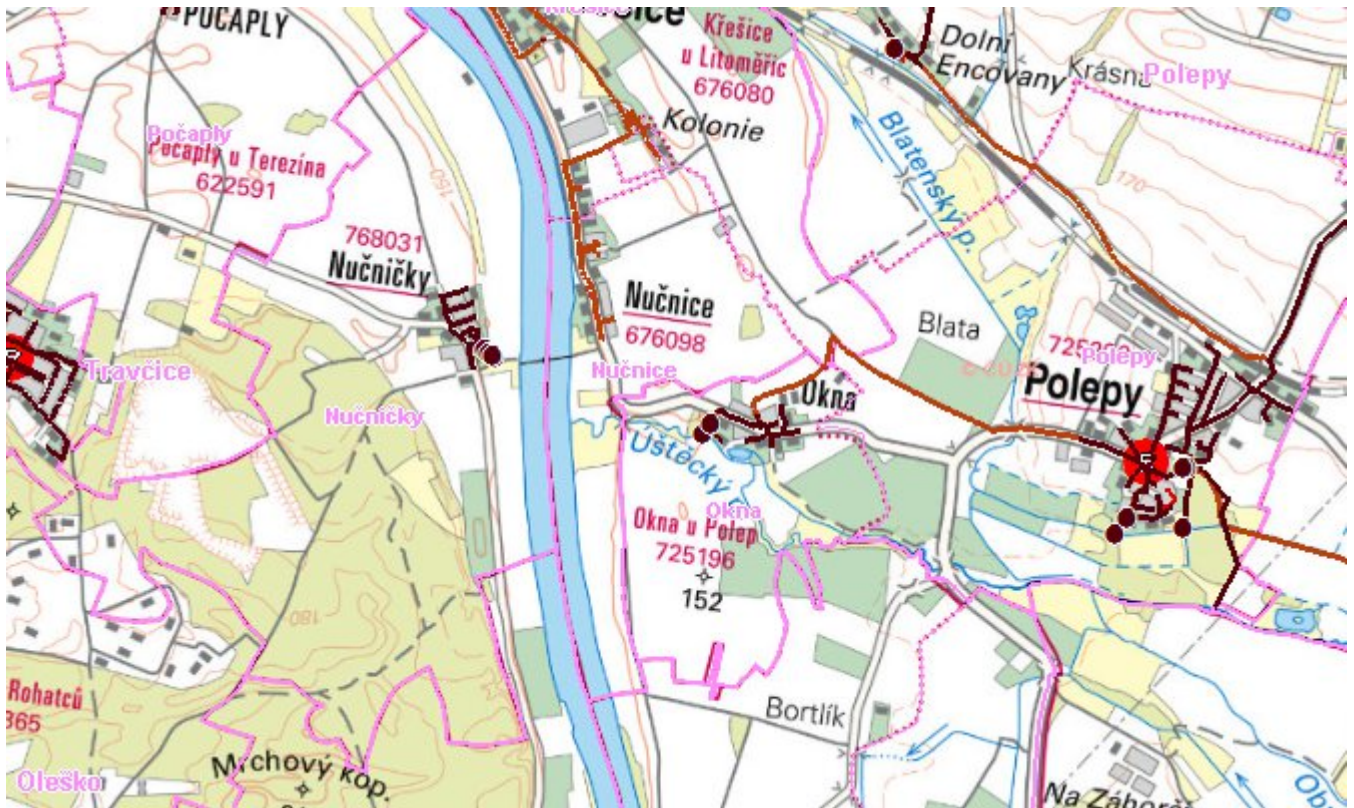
POČAPLY
Křešice
Křešice u Litoměřic 676080
Dolní Encovany
Krásná
Polepy
Kolonie
Blatenský p.
Počaply
Počaply u Terezína 622591
150
170
768031
Nučničky
Nučnice 676098
Blata
725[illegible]
Polepy
Polepy
Travčice
Nučnice
Okna
Nučničky
Úštěcký p.
Okna
Okna u Polep 725196
152
180
Rohatců
365
Bortlík
Oleško
Mlchový kop.
Na Záhoř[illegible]
Oh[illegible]